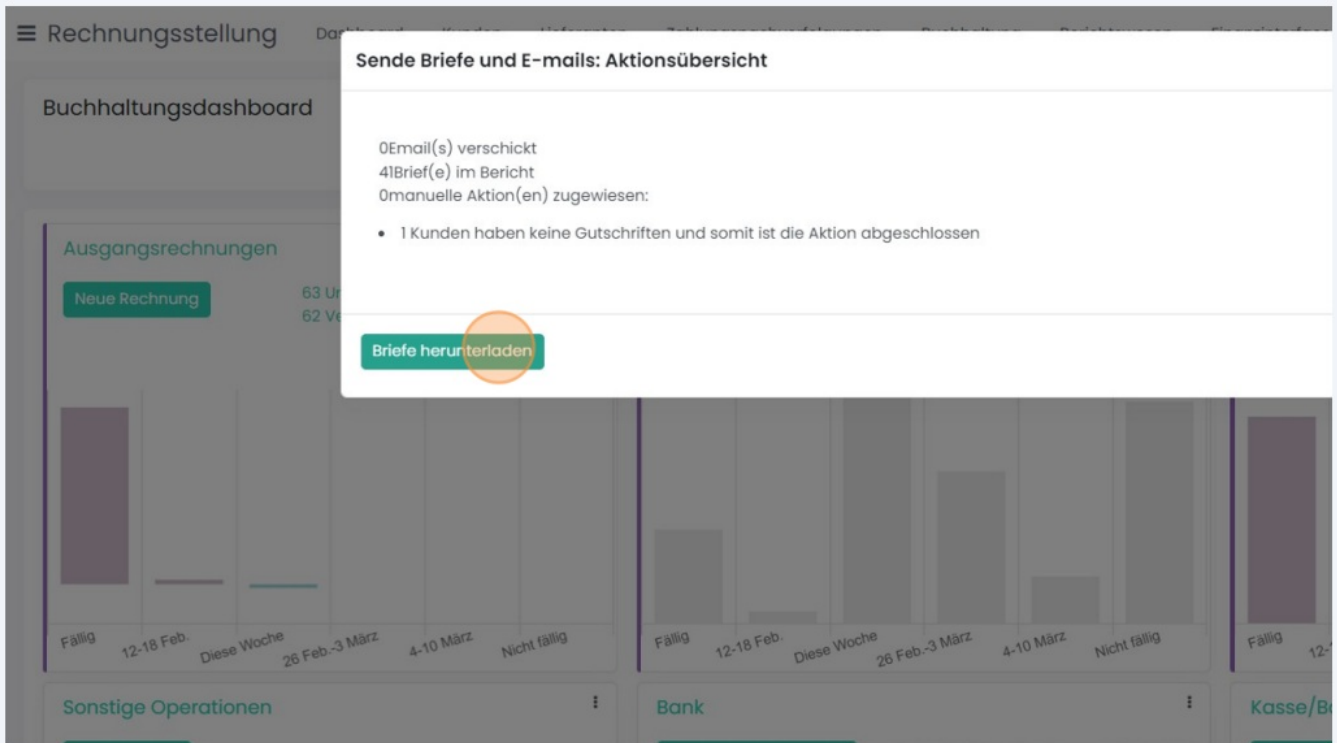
≡ Rechnungsstellung Da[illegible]

Buchhaltungsdashboard

Sende Briefe und E-mails: Aktionsübersicht

0Email(s) verschickt
41Brief(e) im Bericht
0manuelle Aktion(en) zugewiesen:

• 1 Kunden haben keine Gutschriften und somit ist die Aktion abgeschlossen

Briefe herunterladen

Ausgangsrechnungen

Neue Rechnung

63 U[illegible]
62 V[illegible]

Fällig 12-18 Feb. Diese Woche 26 Feb.-3 März 4-10 März Nicht fällig

Fällig 12-18 Feb. Diese Woche 26 Feb.-3 März 4-10 März Nicht fällig

Fällig 12-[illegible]

Sonstige Operationen

Bank

Kasse/B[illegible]